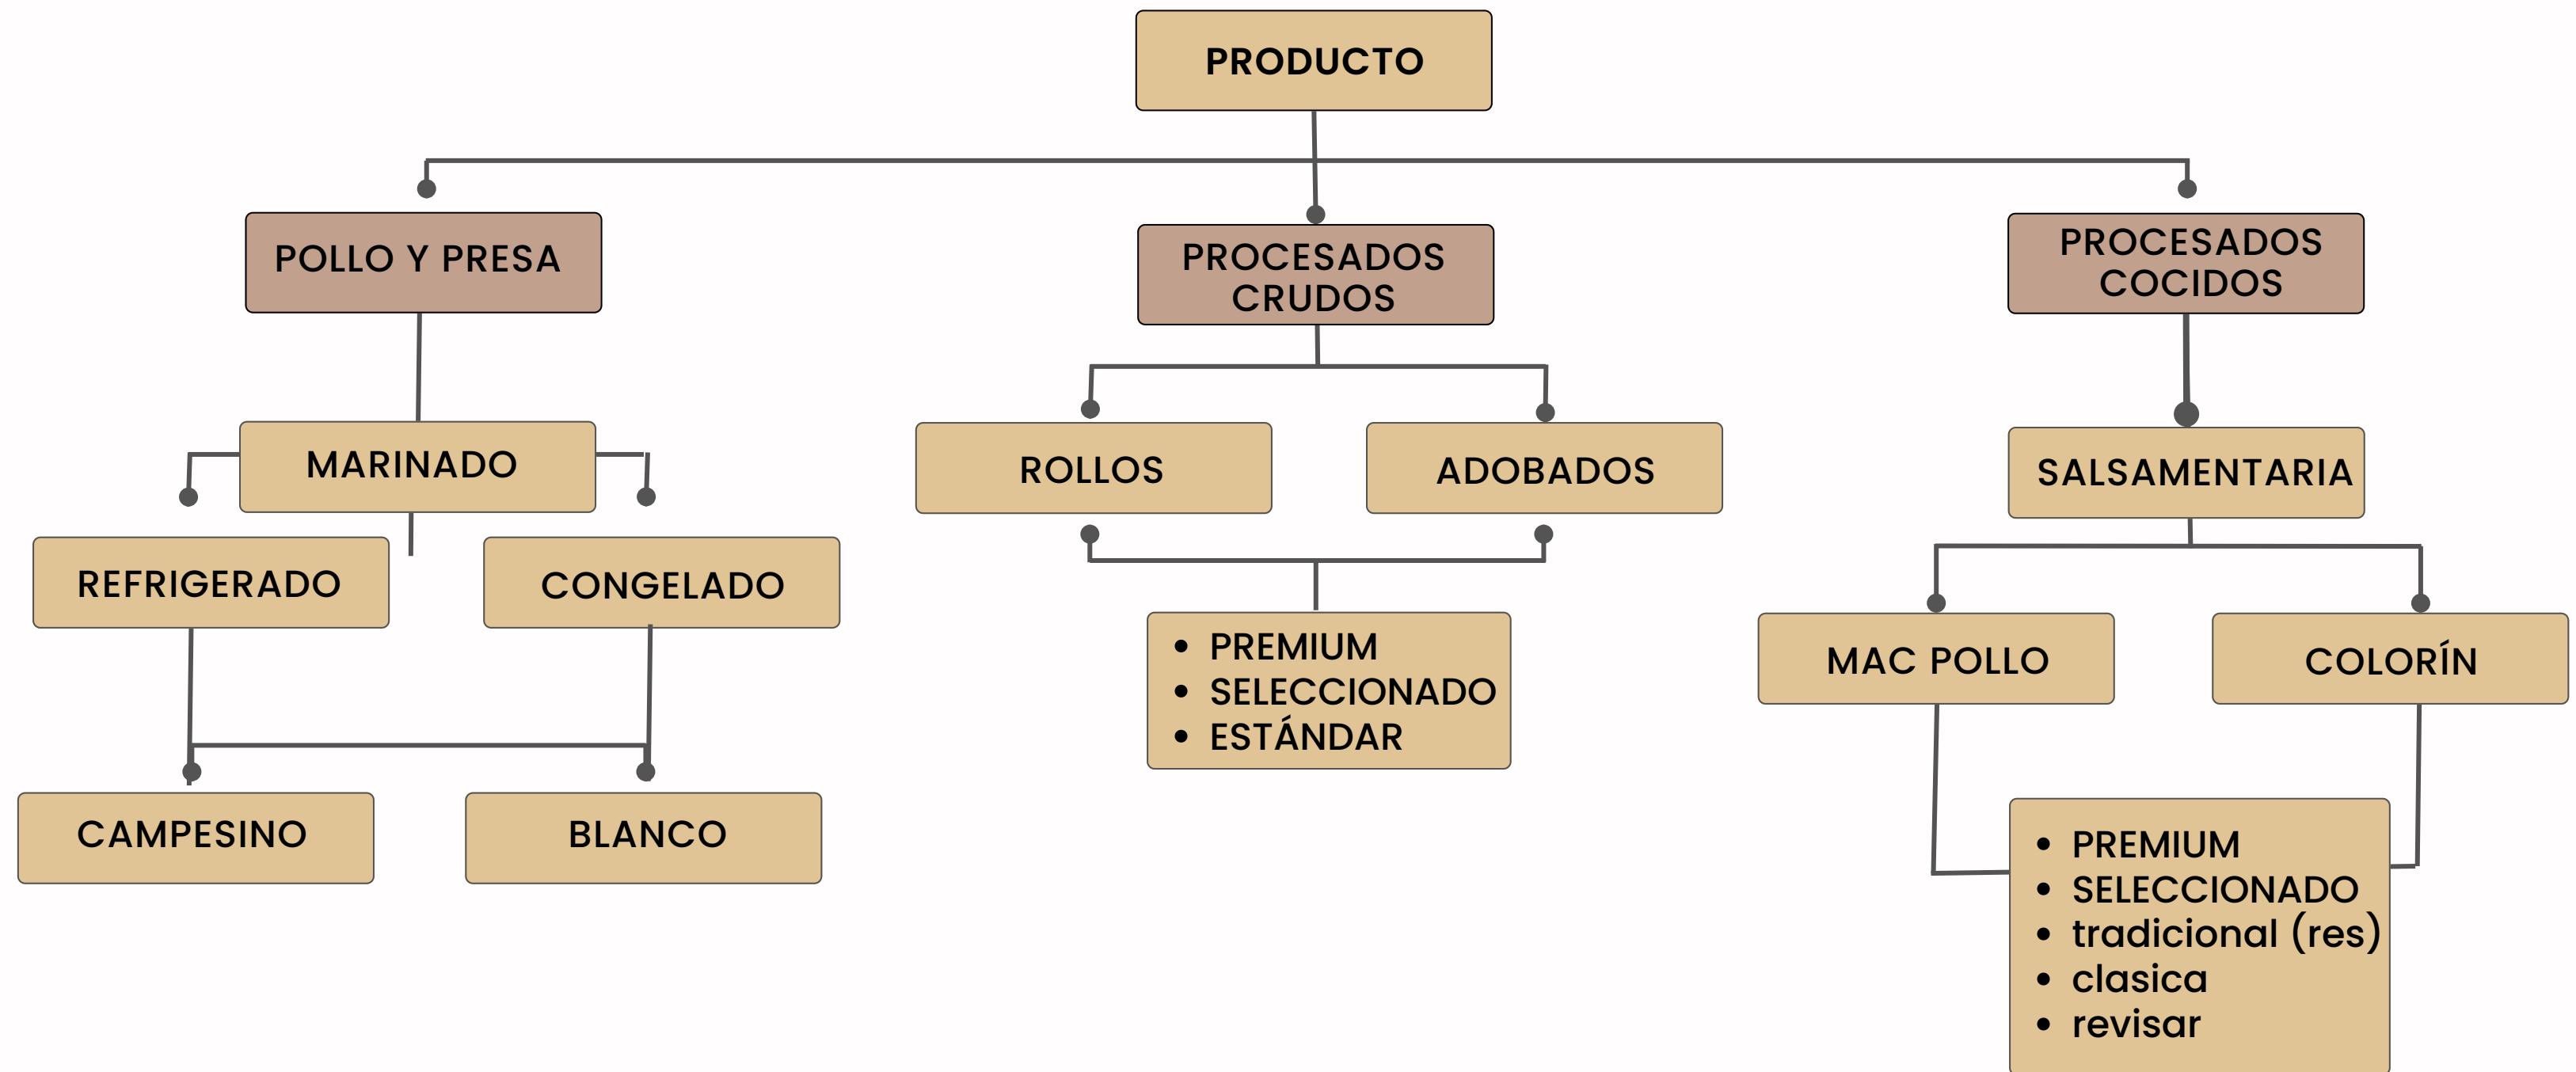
PRODUCTO

POLLO Y PRESA

PROCESADOS CRUDOS

PROCESADOS COCIDOS

MARINADO

REFRIGERADO

CONGELADO

CAMPESINO

BLANCO

ROLLOS

ADOBADOS

- PREMIUM
- SELECCIONADO
- ESTÁNDAR

SALSAMENTARIA

MAC POLLO

COLORÍN

- PREMIUM
- SELECCIONADO
- tradicional (res)
- clasica
- revisar